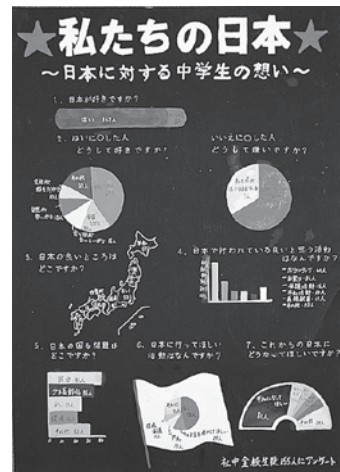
★私たちの日本★
～日本に対する中学生の想い～

1. 日本が好きですか？

2. はいに○した人 どうして好きですか？

いいえに○した人 どうして嫌いですか？

3. 日本の良いところはどこですか？

4. 日本で行われている良いと思う活動はなんですか？

5. 日本の国の問題はどこですか？

6. 日本に行ってほしい活動はなんですか？

7. これからの日本にどうなってほしいですか？

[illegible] 155人にアンケート